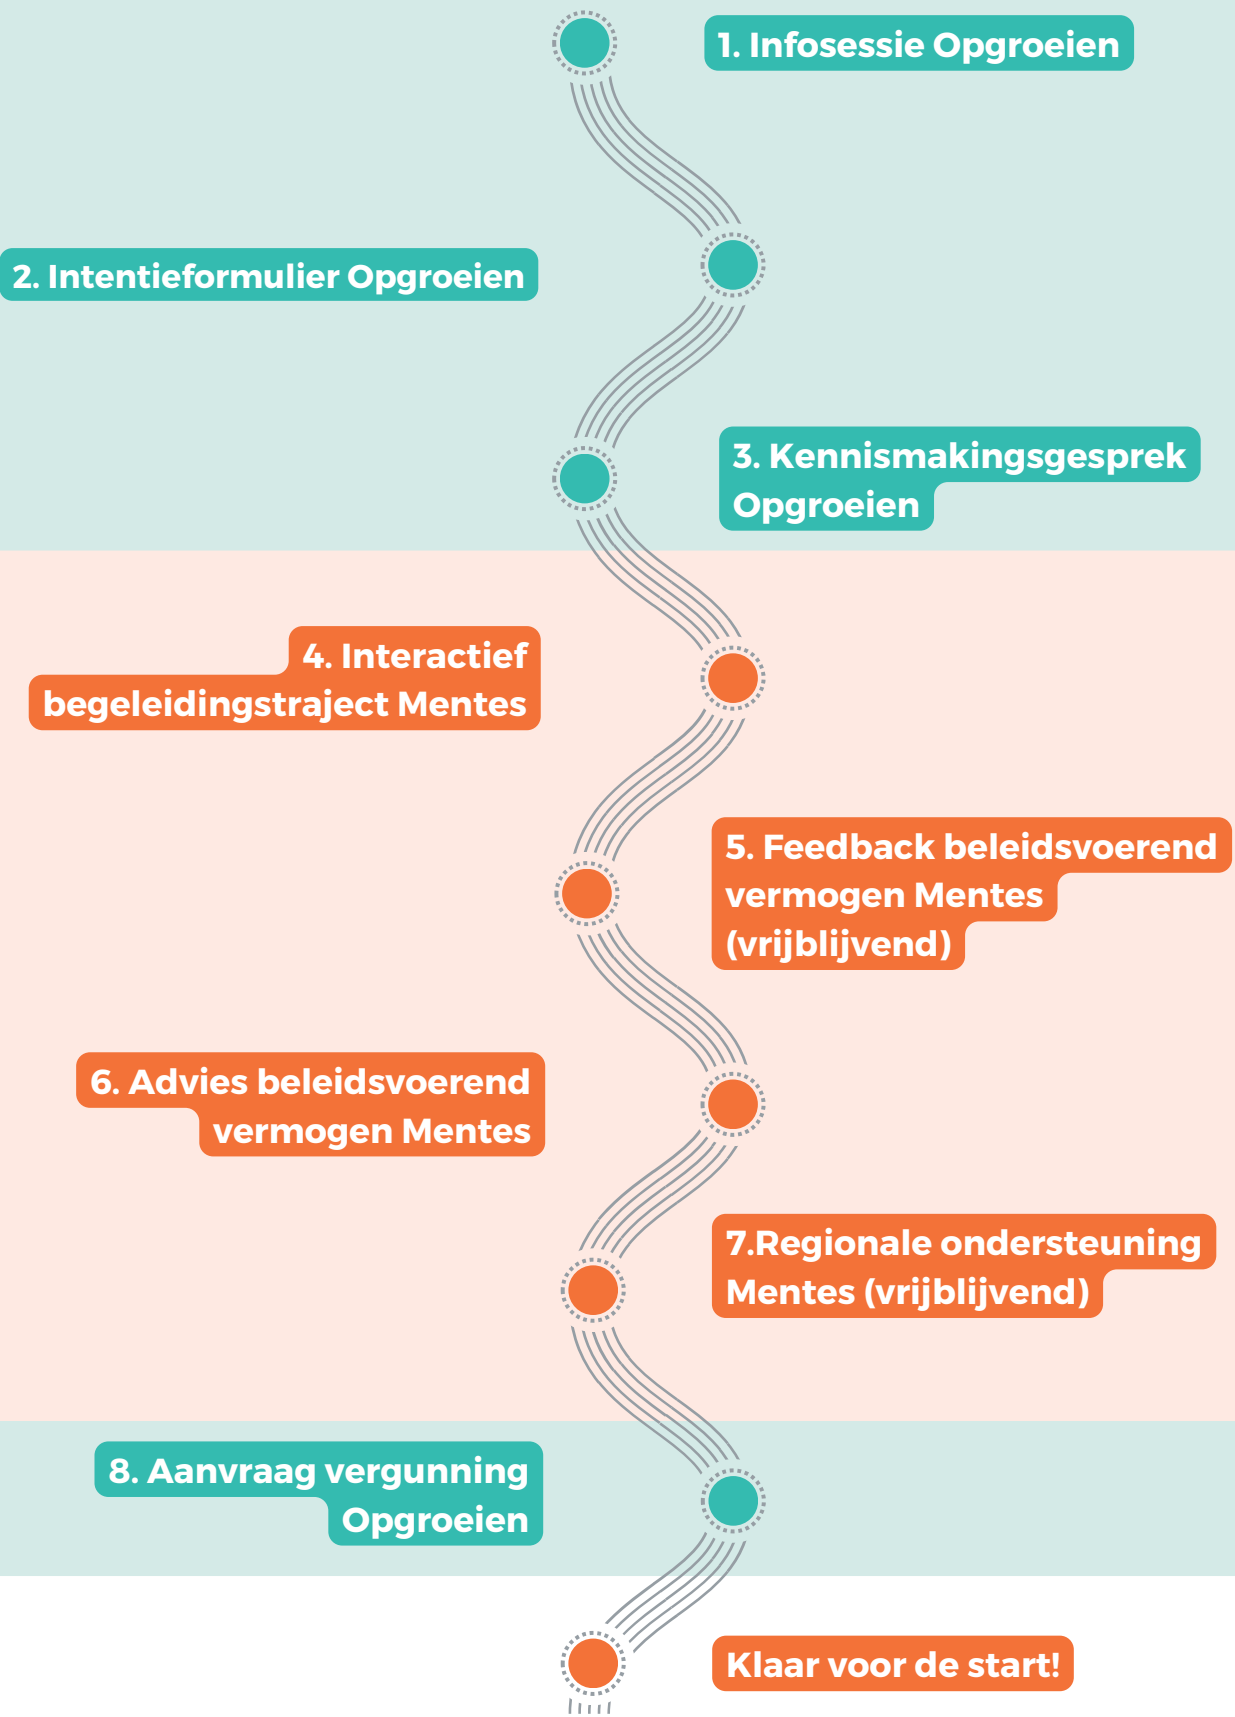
1. Infosessie Opgroeien

2. Intentieformulier Opgroeien

3. Kennismakingsgesprek Opgroeien

4. Interactief begeleidingstraject Mentes

5. Feedback beleidsvoerend vermogen Mentes (vrijblijvend)

6. Advies beleidsvoerend vermogen Mentes

7.Regionale ondersteuning Mentes (vrijblijvend)

8. Aanvraag vergunning Opgroeien

Klaar voor de start!